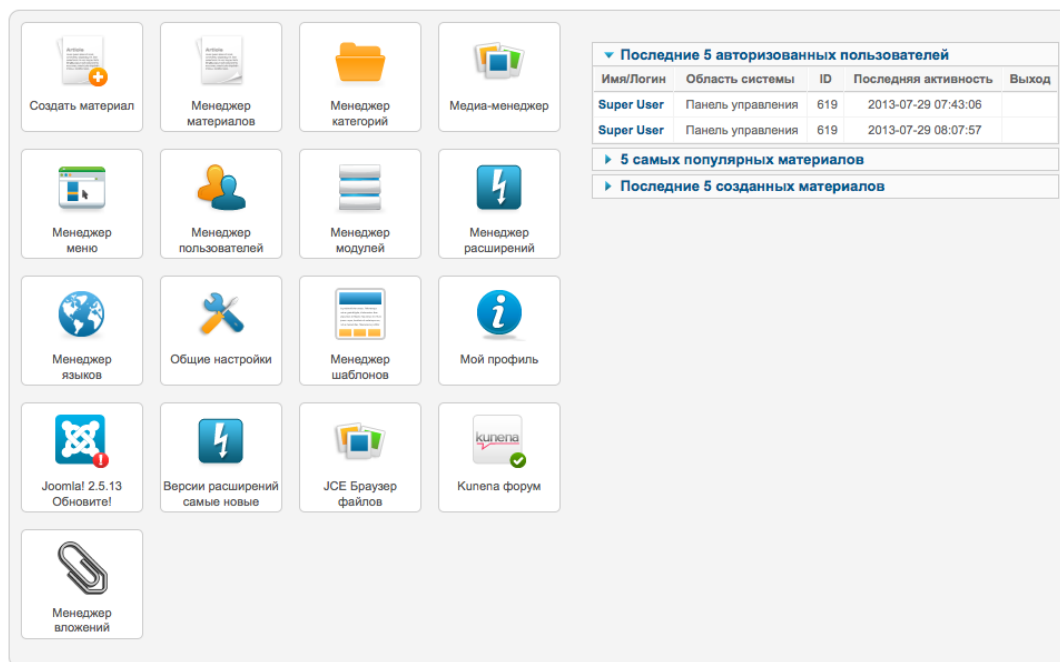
Создать материал

Менеджер материалов

Менеджер категорий

Медиа-менеджер

Менеджер меню

Менеджер пользователей

Менеджер модулей

Менеджер расширений

Менеджер языков

Общие настройки

Менеджер шаблонов

Мой профиль

Joomla! 2.5.13 Обновите!

Версии расширений самые новые

JCE Браузер файлов

kunena

Kunena форум

Менеджер вложений

Последние 5 авторизованных пользователей

| Имя/Логин | Область системы | ID | Последняя активность | Выход |
|---|---|---|---|---|
| Super User | Панель управления | 619 | 2013-07-29 07:43:06 | |
| Super User | Панель управления | 619 | 2013-07-29 08:07:57 | |

5 самых популярных материалов

Последние 5 созданных материалов